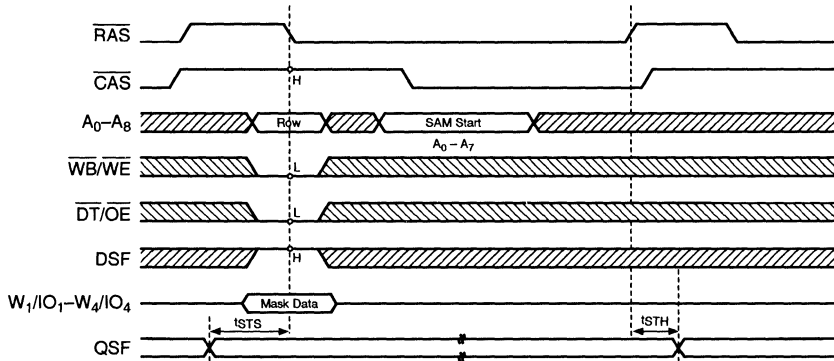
$\overline{RAS}$

$\overline{CAS}$

H

$A_0–A_8$

Row

SAM Start

$A_0 – A_7$

$\overline{WB}/\overline{WE}$

L

$\overline{DT}/\overline{OE}$

L

DSF

H

$W_1/IO_1–W_4/IO_4$

Mask Data

tSTS

tSTH

QSF